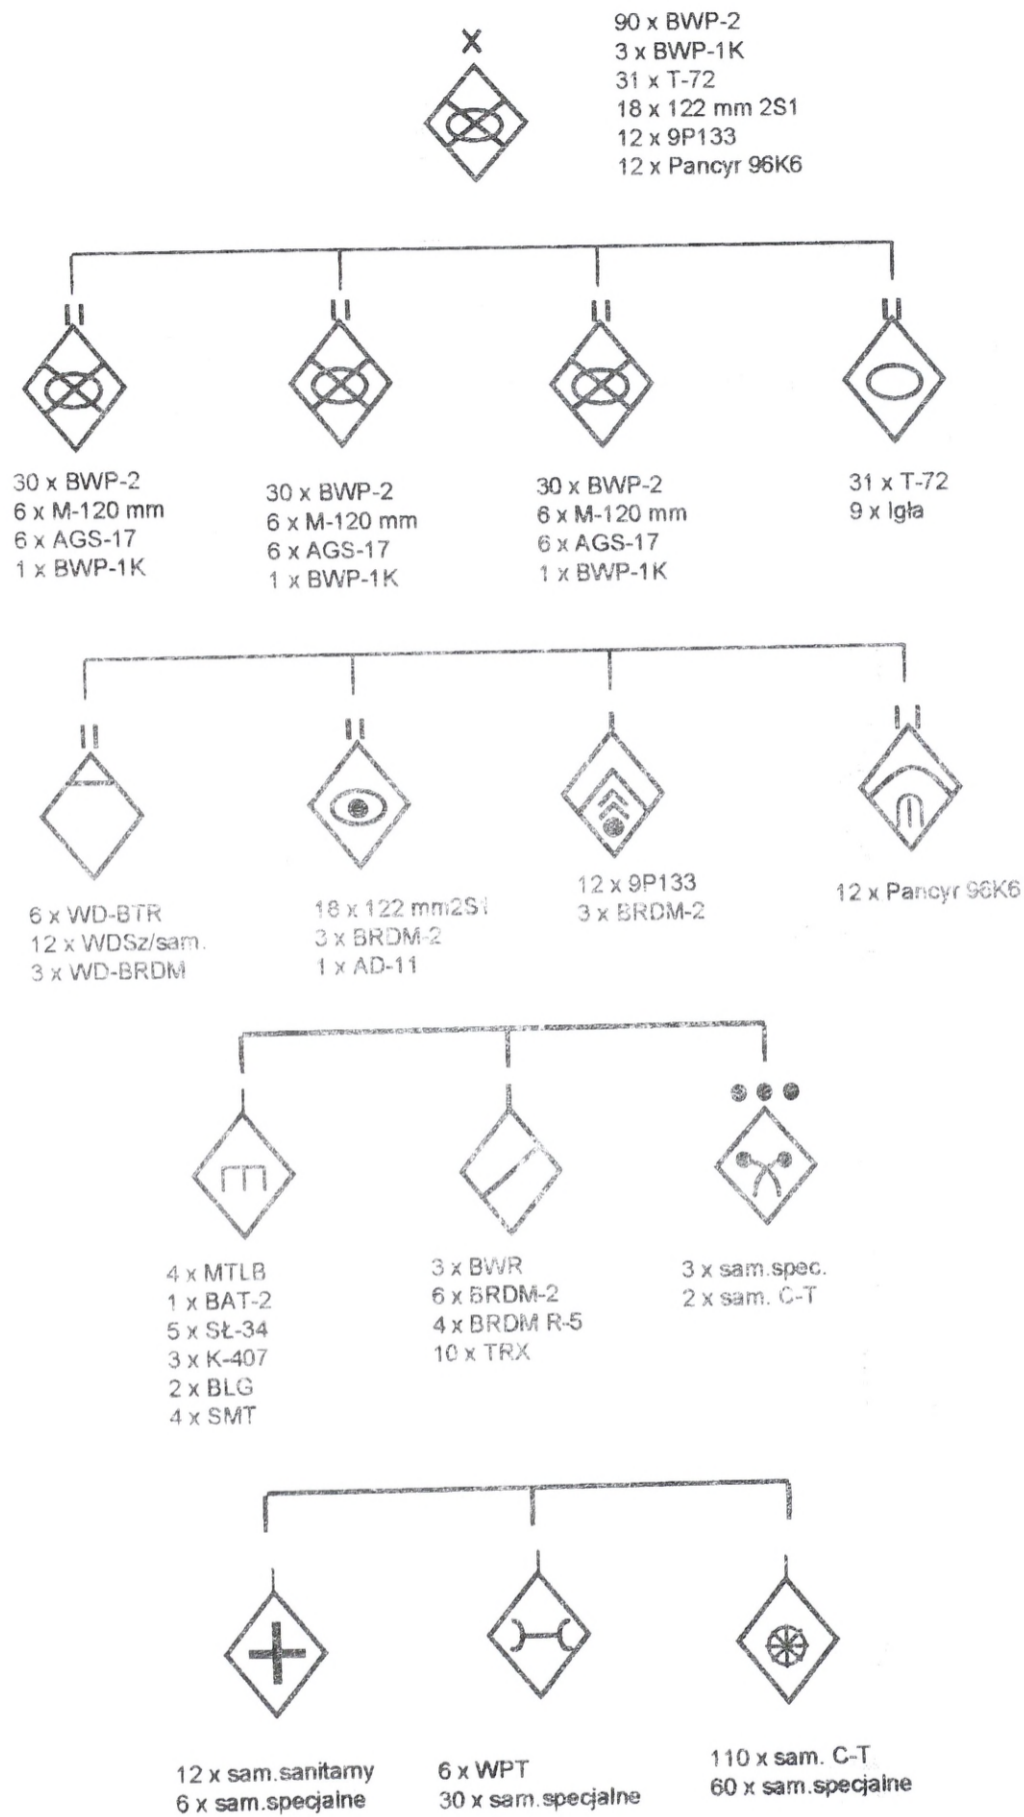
X

90 x BWP-2
3 x BWP-1K
31 x T-72
18 x 122 mm 2S1
12 x 9P133
12 x Pancyr 96K6

II

II

II

II

30 x BWP-2
6 x M-120 mm
6 x AGS-17
1 x BWP-1K

30 x BWP-2
6 x M-120 mm
6 x AGS-17
1 x BWP-1K

30 x BWP-2
6 x M-120 mm
6 x AGS-17
1 x BWP-1K

31 x T-72
9 x Igła

II

II

II

6 x WD-BTR
12 x WDSz/sam.
3 x WD-BRDM

18 x 122 mm2S1
3 x BRDM-2
1 x AD-11

12 x 9P133
3 x BRDM-2

12 x Pancyr 96K6

4 x MTLB
1 x BAT-2
5 x SŁ-34
3 x K-407
2 x BLG
4 x SMT

3 x BWR
6 x BRDM-2
4 x BRDM R-5
10 x TRX

3 x sam.spec.
2 x sam. C-T

12 x sam.sanitarny
6 x sam.specjalne

6 x WPT
30 x sam.specjalne

110 x sam. C-T
60 x sam.specjalne